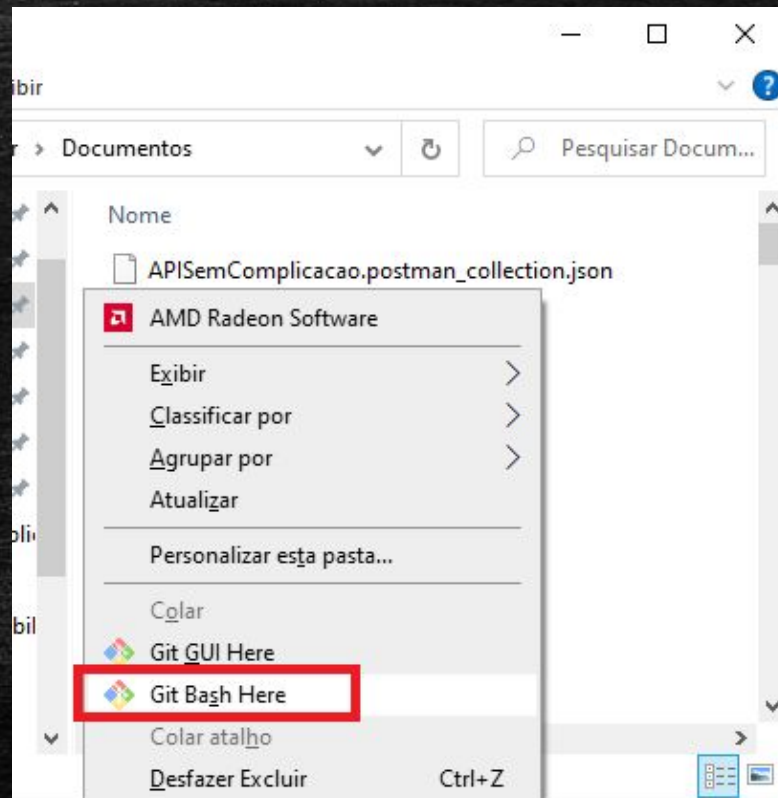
ibir

r > Documentos

Pesquisar Docum...

Nome

APISemComplicacao.postman_collection.json

AMD Radeon Software

Exibir

Classificar por

Agrupar por

Atualizar

Personalizar esta pasta...

Colar

Git GUI Here

Git Bash Here

Colar atalho

Desfazer Excluir Ctrl+Z

bli

bil